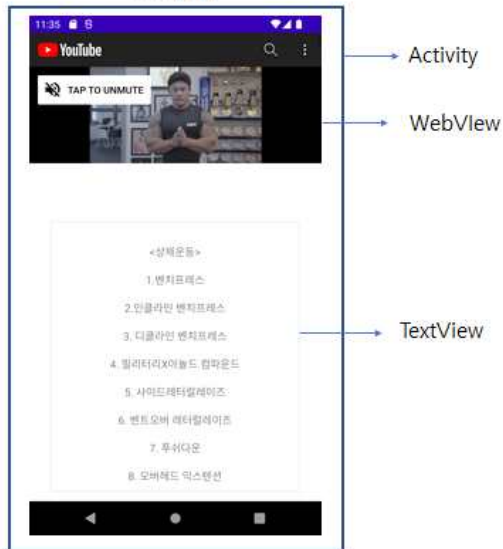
11:35

YouTube

TAP TO UNMUTE

Activity

WebView

<상체운동>

1.벤치프레스

2.인클라인 벤치프레스

3. 디클라인 벤치프레스

4. 밀리터리X아놀드 컴파운드

5. 사이드레터럴레이즈

6. 벤트오버 레터럴레이즈

7. 푸쉬다운

8. 오버헤드 익스텐션

TextView